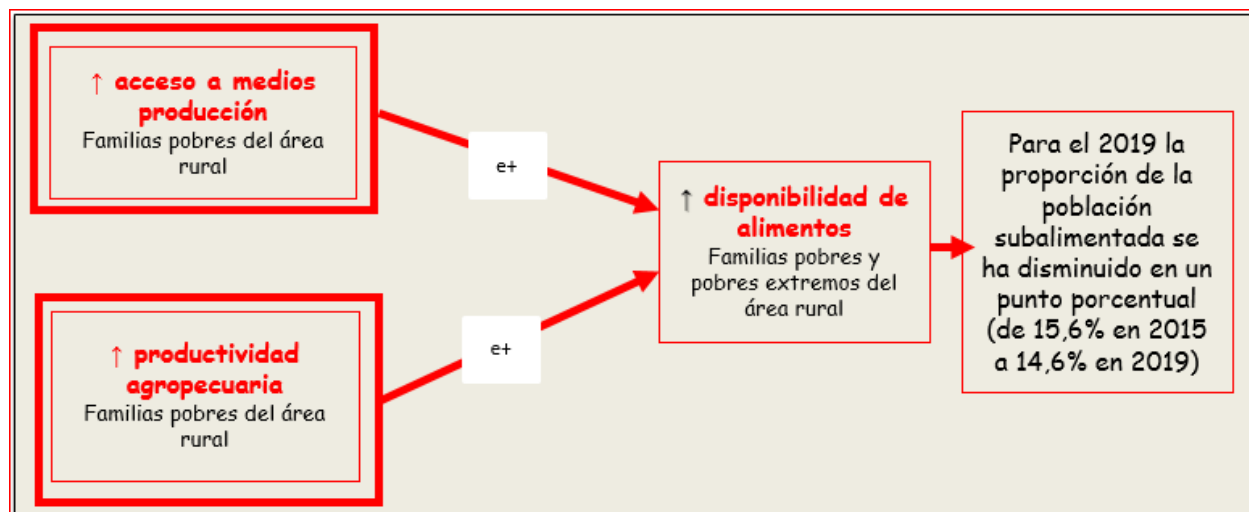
↑ acceso a medios producción
Familias pobres del área rural

e+

↑ productividad agropecuaria
Familias pobres del área rural

e+

↑ disponibilidad de alimentos
Familias pobres y pobres extremos del área rural

Para el 2019 la proporción de la población subalimentada se ha disminuido en un punto porcentual (de 15,6% en 2015 a 14,6% en 2019)